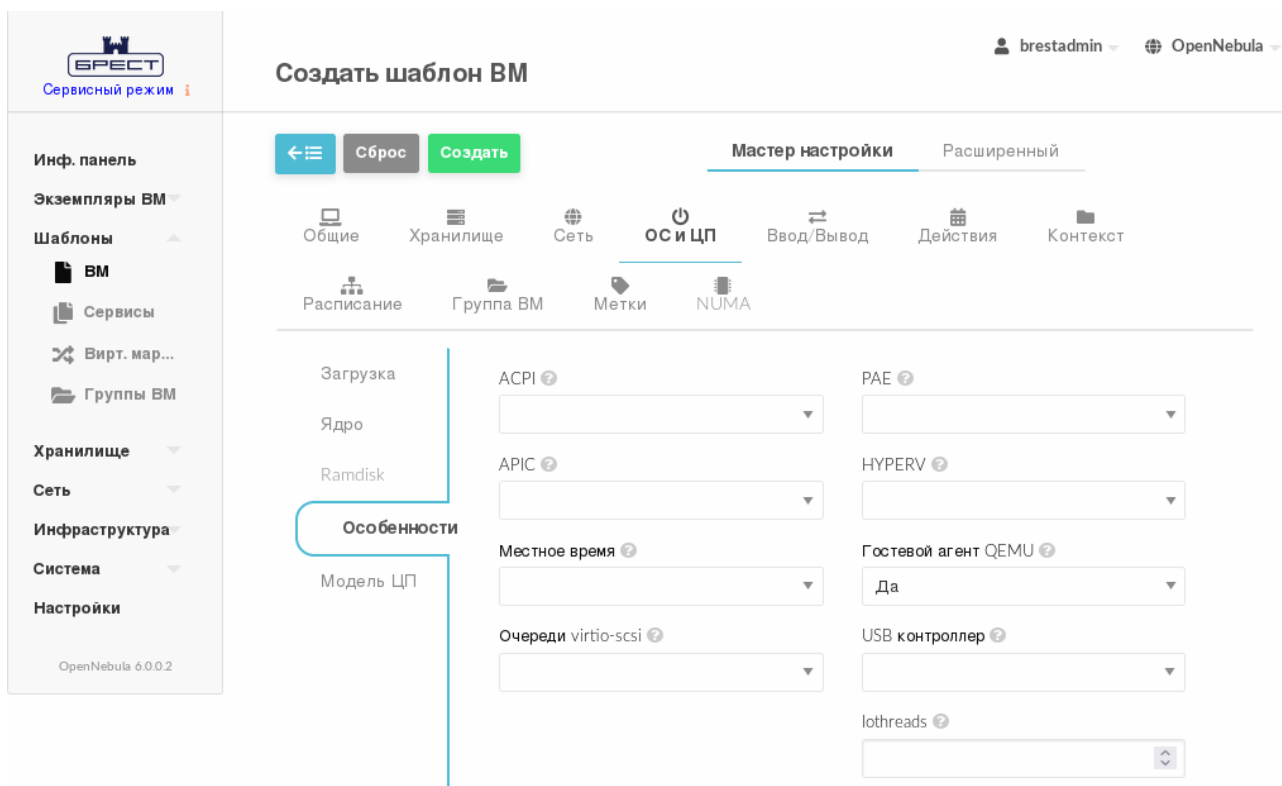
БРЕСТ
Сервисный режим

Инф. панель
Экземпляры ВМ
Шаблоны
ВМ
Сервисы
Вирт. мар...
Группы ВМ
Хранилище
Сеть
Инфраструктура
Система
Настройки

OpenNebula 6.0.0.2

Создать шаблон ВМ

brestadmin
OpenNebula

Сброс
Создать

Мастер настройки
Расширенный

Общие
Хранилище
Сеть
ОС и ЦП
Ввод/Вывод
Действия
Контекст
Расписание
Группа ВМ
Метки
NUMA

Загрузка
Ядро
Ramdisk
Особенности
Модель ЦП

ACPI
PAE
APIC
HYPERV
Местное время
Гостевой агент QEMU
Да
Очереди virtio-scsi
USB контроллер
Iothreads